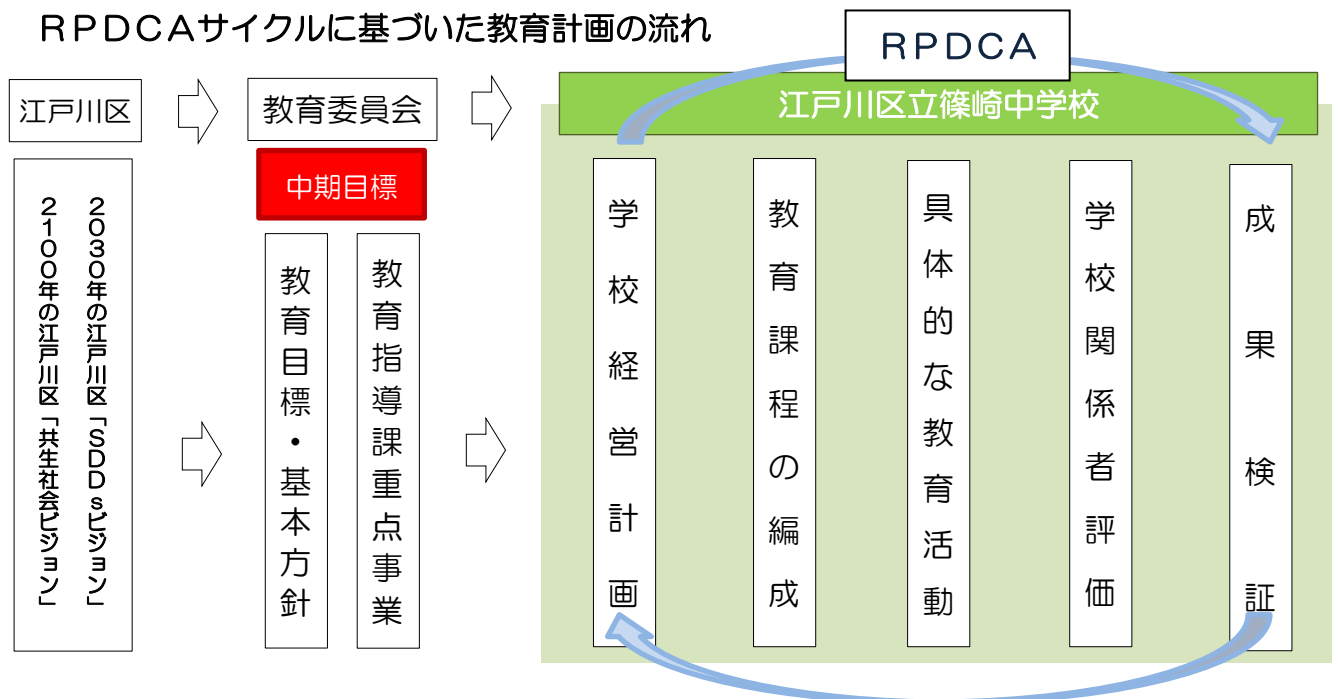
ＲＰＤＣＡサイクルに基づいた教育計画の流れ

江戸川区

２０３０年の江戸川区「ＳＤＤｓビジョン」
２１００年の江戸川区「共生社会ビジョン」

教育委員会

中期目標

教育目標・基本方針

教育指導課重点事業

RPDCA

江戸川区立篠崎中学校

学校経営計画

教育課程の編成

具体的な教育活動

学校関係者評価

成果検証